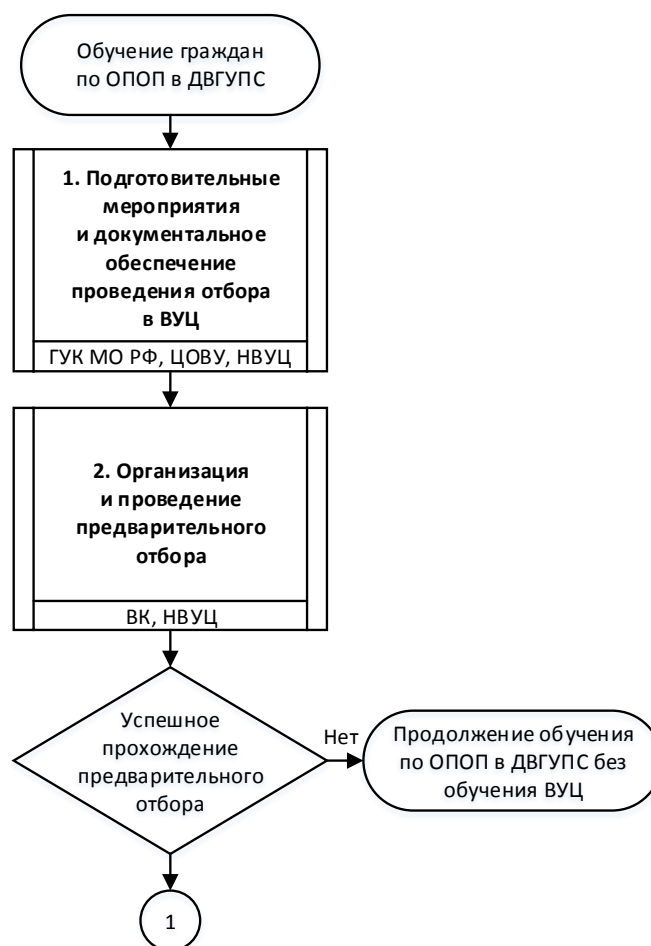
Обучение граждан по ОПОП в ДВГУПС

1. Подготовительные мероприятия и документальное обеспечение проведения отбора в ВУЦ

ГУК МО РФ, ЦОВУ, НВУЦ

2. Организация и проведение предварительного отбора

ВК, НВУЦ

Успешное прохождение предварительного отбора

Нет

Продолжение обучения по ОПОП в ДВГУПС без обучения ВУЦ

1